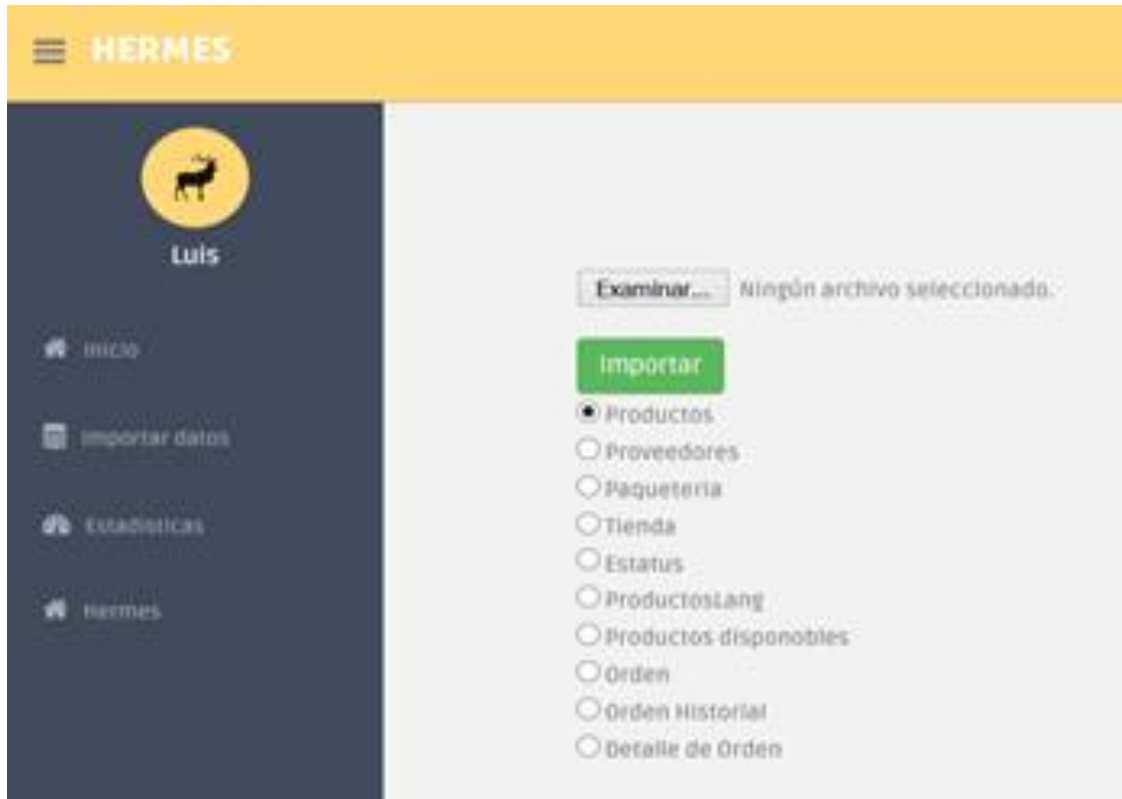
HERMES

Luis

Inicio

Importar datos

Estadisticas

Hermes

Examinar... Ningún archivo seleccionado.

Importar

Productos
Proveedores
Paqueteria
Tienda
Estatus
ProductosLang
Productos disponobles
Orden
Orden Historial
Detalle de Orden